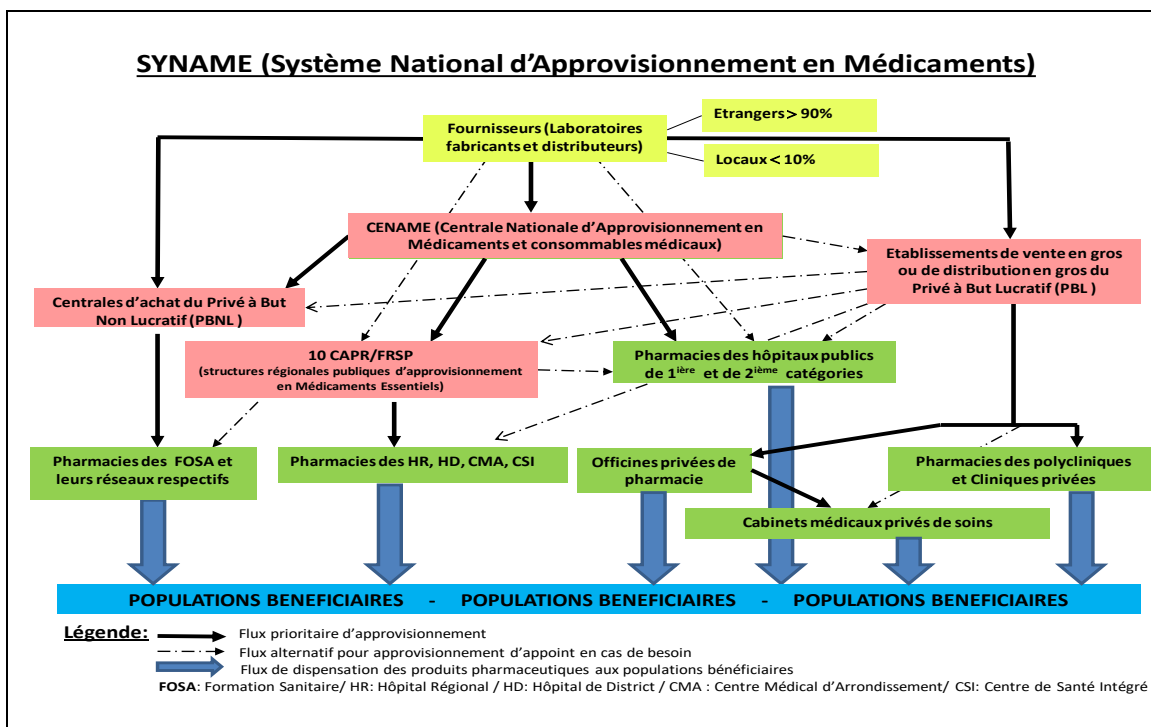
SYNAME (Système National d'Approvisionnement en Médicaments)

Fournisseurs (Laboratoires fabricants et distributeurs)

Etrangers > 90%

Locaux < 10%

CENAME (Centrale Nationale d'Approvisionnement en Médicaments et consommables médicaux)

Etablissements de vente en gros ou de distribution en gros du Privé à But Lucratif (PBL )

Centrales d'achat du Privé à But Non Lucratif (PBNL )

10 CAPR/FRSP
(structures régionales publiques d'approvisionnement en Médicaments Essentiels)

Pharmacies des hôpitaux publics de 1$^{ière}$ et de 2$^{ième}$ catégories

Pharmacies des FOSA et leurs réseaux respectifs

Pharmacies des HR, HD, CMA, CSI

Officines privées de pharmacie

Pharmacies des polycliniques et Cliniques privées

Cabinets médicaux privés de soins

POPULATIONS BENEFICIAIRES - POPULATIONS BENEFICIAIRES - POPULATIONS BENEFICIAIRES

Légende:
Flux prioritaire d'approvisionnement
Flux alternatif pour approvisionnement d'appoint en cas de besoin
Flux de dispensation des produits pharmaceutiques aux populations bénéficiaires
FOSA: Formation Sanitaire/ HR: Hôpital Régional / HD: Hôpital de District / CMA : Centre Médical d'Arrondissement/ CSI: Centre de Santé Intégré